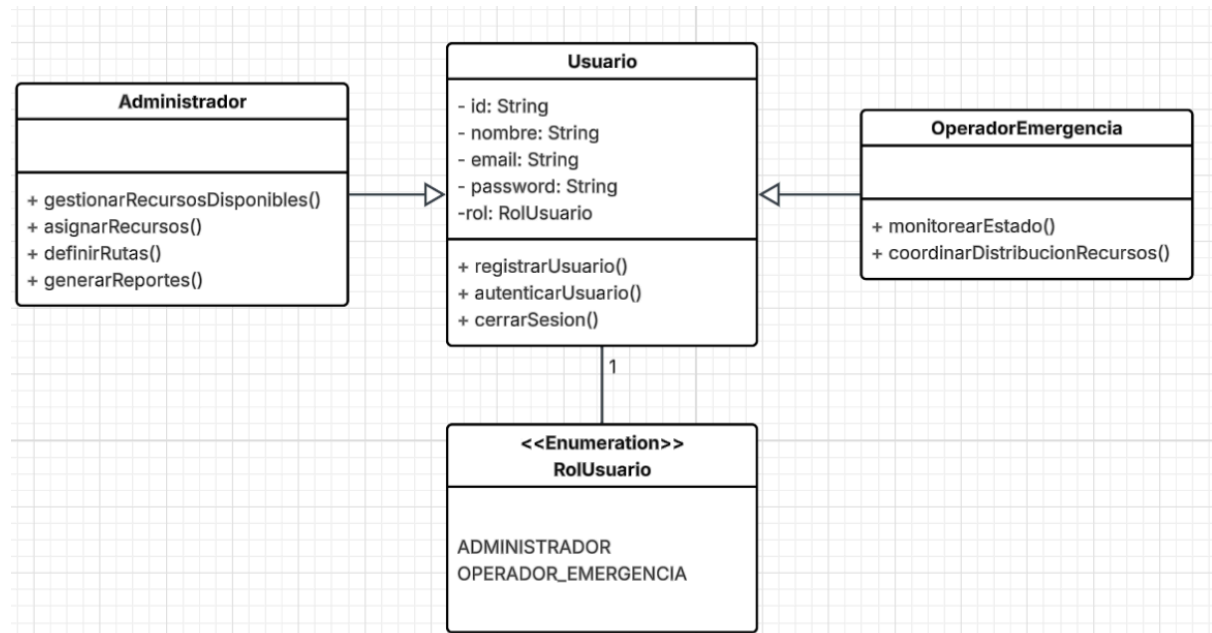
Administrador

+ gestionarRecursosDisponibles()
+ asignarRecursos()
+ definirRutas()
+ generarReportes()

Usuario

- id: String
- nombre: String
- email: String
- password: String
-rol: RolUsuario

+ registrarUsuario()
+ autenticarUsuario()
+ cerrarSesion()

OperadorEmergencia

+ monitorearEstado()
+ coordinarDistribucionRecursos()

1

<<Enumeration>>
RolUsuario

ADMINISTRADOR
OPERADOR_EMERGENCIA